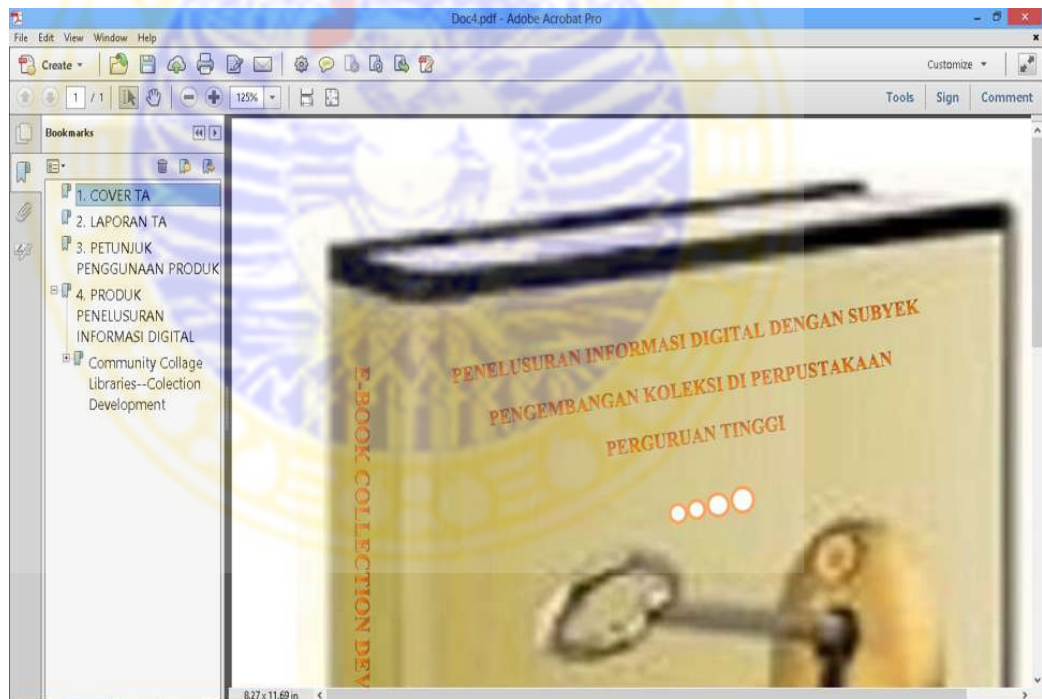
Doc4.pdf - Adobe Acrobat Pro

File Edit View Window Help

Create

Customize

1 / 1 125%

Tools Sign Comment

Bookmarks

1. COVER TA
2. LAPORAN TA
3. PETUNJUK PENGGUNAAN PRODUK
4. PRODUK PENELUSURAN INFORMASI DIGITAL
Community Collage Libraries--Colection Development

PENELUSURAN INFORMASI DIGITAL DENGAN SUBYEK PENGEMBANGAN KOLEKSI DI PERPUSTAKAAN PERGURUAN TINGGI

E-BOOK COLLECTION DEV

8.27 x 11.69 in